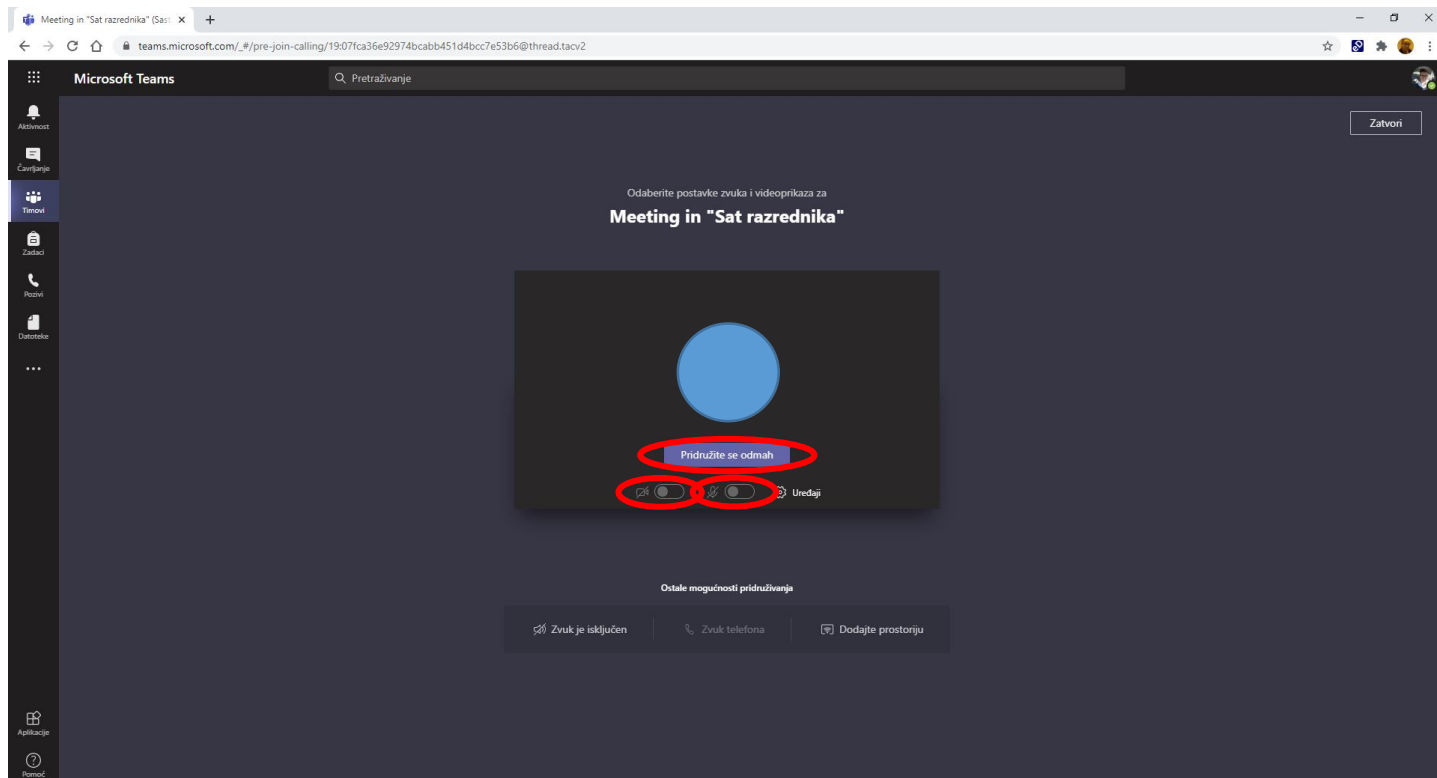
Meeting in "Sat razrednika" (Sast ×
+

teams.microsoft.com/_#/pre-join-calling/19:07fca36e92974bcabb451d4bcc7e53b6@thread.tacv2

Microsoft Teams
Pretraživanje

Aktivnost
Čavrljanje
Timovi
Zadaci
Pozivi
Datoteke
...

Zatvori

Odaberite postavke zvuka i videoprikaza za
Meeting in "Sat razrednika"

Pridružite se odmah

Uređaji

Ostale mogućnosti pridruživanja

Zvuk je isključen
Zvuk telefona
Dodajte prostoriju

Aplikacije
Pomoć